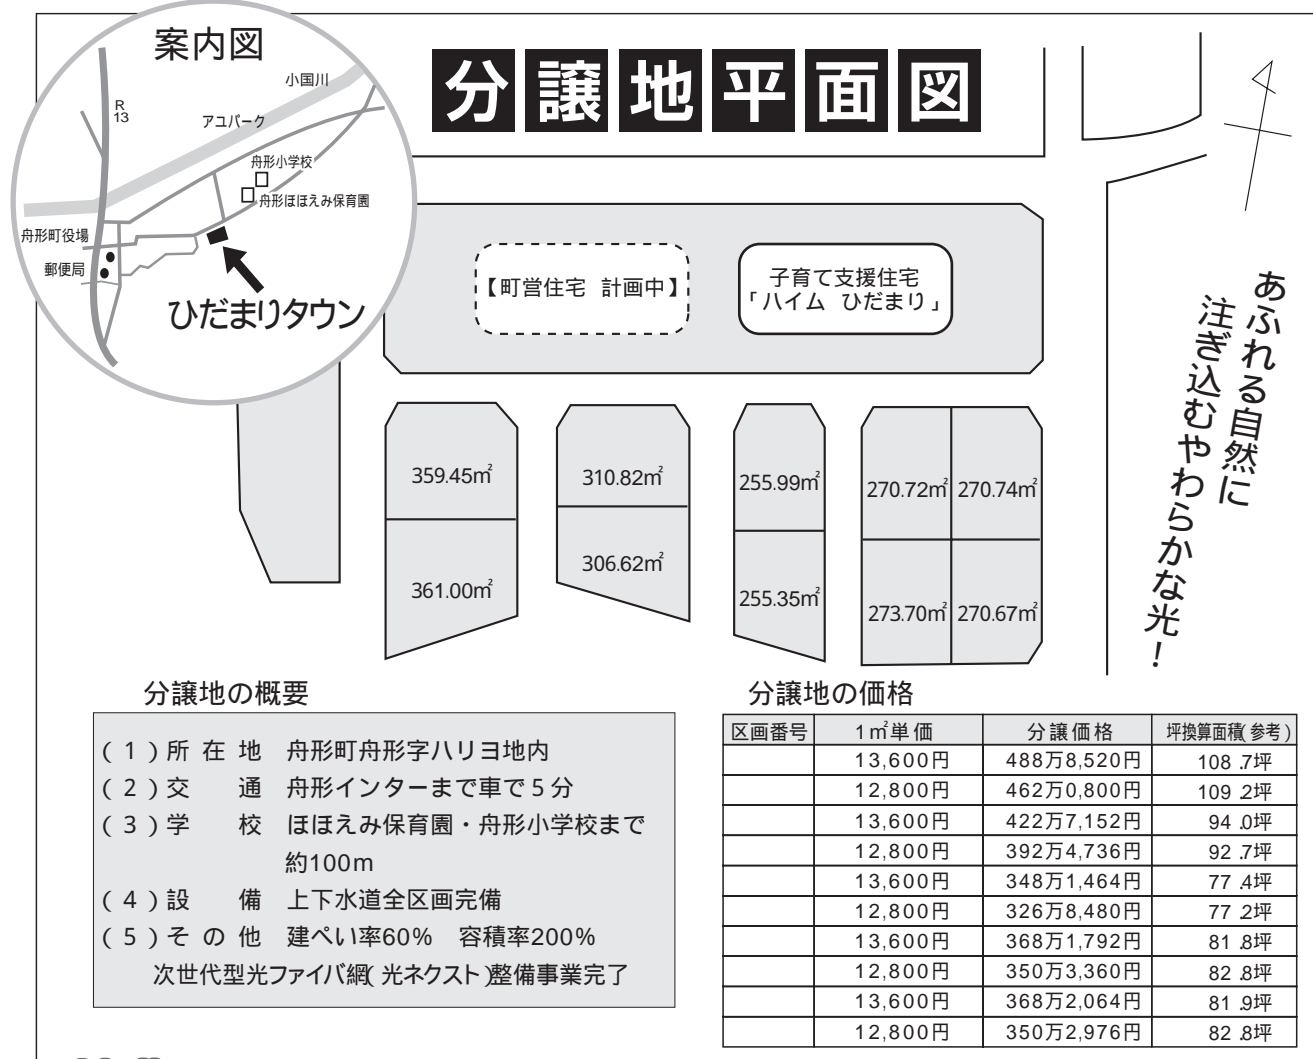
案内図

小国川

R13

アユパーク

舟形小学校

舟形ほほえみ保育園

舟形町役場

郵便局

ひだまりタウン

分譲地平面図

【町営住宅 計画中】

子育て支援住宅「ハイム ひだまり」

359.45㎡

361.00㎡

310.82㎡

306.62㎡

255.99㎡

255.35㎡

270.72㎡

270.74㎡

273.70㎡

270.67㎡

あふれる自然に注ぎ込むやわらかな光!

分譲地の概要

(1)所在地 舟形町舟形字ハリヨ地内
(2)交 通 舟形インターまで車で5分
(3)学 校 ほほえみ保育園・舟形小学校まで約100m
(4)設 備 上下水道全区画完備
(5)その他 建ぺい率60% 容積率200%
次世代型光ファイバ網(光ネクスト)整備事業完了

分譲地の価格

| 区画番号 | 1㎡単価 | 分譲価格 | 坪換算面積(参考) |
|---|---|---|---|
| | 13,600円 | 488万8,520円 | 108.7坪 |
| | 12,800円 | 462万0,800円 | 109.2坪 |
| | 13,600円 | 422万7,152円 | 94.0坪 |
| | 12,800円 | 392万4,736円 | 92.7坪 |
| | 13,600円 | 348万1,464円 | 77.4坪 |
| | 12,800円 | 326万8,480円 | 77.2坪 |
| | 13,600円 | 368万1,792円 | 81.8坪 |
| | 12,800円 | 350万3,360円 | 82.8坪 |
| | 13,600円 | 368万2,064円 | 81.9坪 |
| | 12,800円 | 350万2,976円 | 82.8坪 |